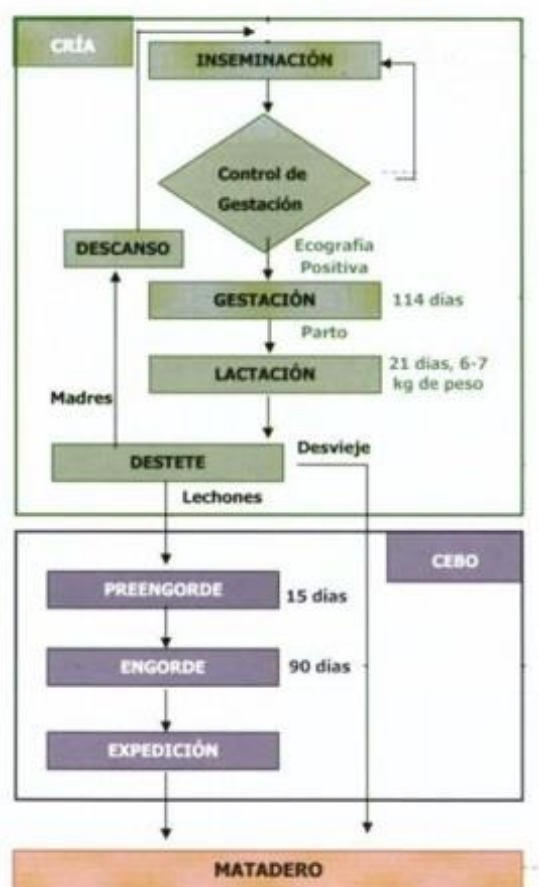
CRÍA

INSEMINACIÓN

Control de Gestación

DESCANSO

Ecografia Positiva

GESTACIÓN

114 días

Parto

LACTACIÓN

21 días, 6-7 kg de peso

Madres

DESTETE

Desvieje

Lechones

CEBO

PREENGORDE

15 días

ENGORDE

90 días

EXPEDICIÓN

MATADERO